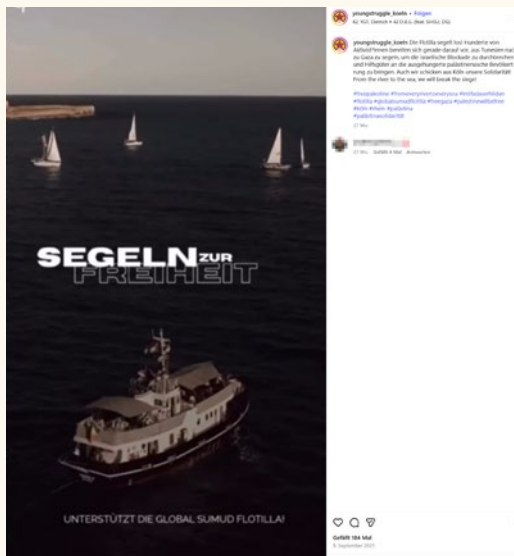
SEGELN ZUR FREIHEIT

UNTERSTÜTZT DIE GLOBAL SUMUD FLOTILLA!

youngstruggle_koeln • Folgen
KZ YGT, Dietrich • KZ D.G.U. (feat. Smiliz. Dij)

youngstruggle_koeln Die Flotilla segelt los! Hunderte von Aktivist*innen bereiten sich gerade darauf vor, aus Tunesien nach Gaza zu segeln, um die israelische Blockade zu durchbrechen und Hilfsgüter an die ausgehungerte palästinensische Bevölkerung zu bringen. Auch wir schicken aus Köln unsere Solidarität! From the river to the sea, we will break the siege!

#freepalestine #fromtherivertothesea #intifada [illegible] #flotilla #globalsumudflotilla #freegaza #palestinewillbefree #köln #rhein #palästina #yablitznachlesforti
27 Wo.

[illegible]
27 Wo. Gefällt 4 Mal Antworten

Gefällt 184 Mal
8. September 2025